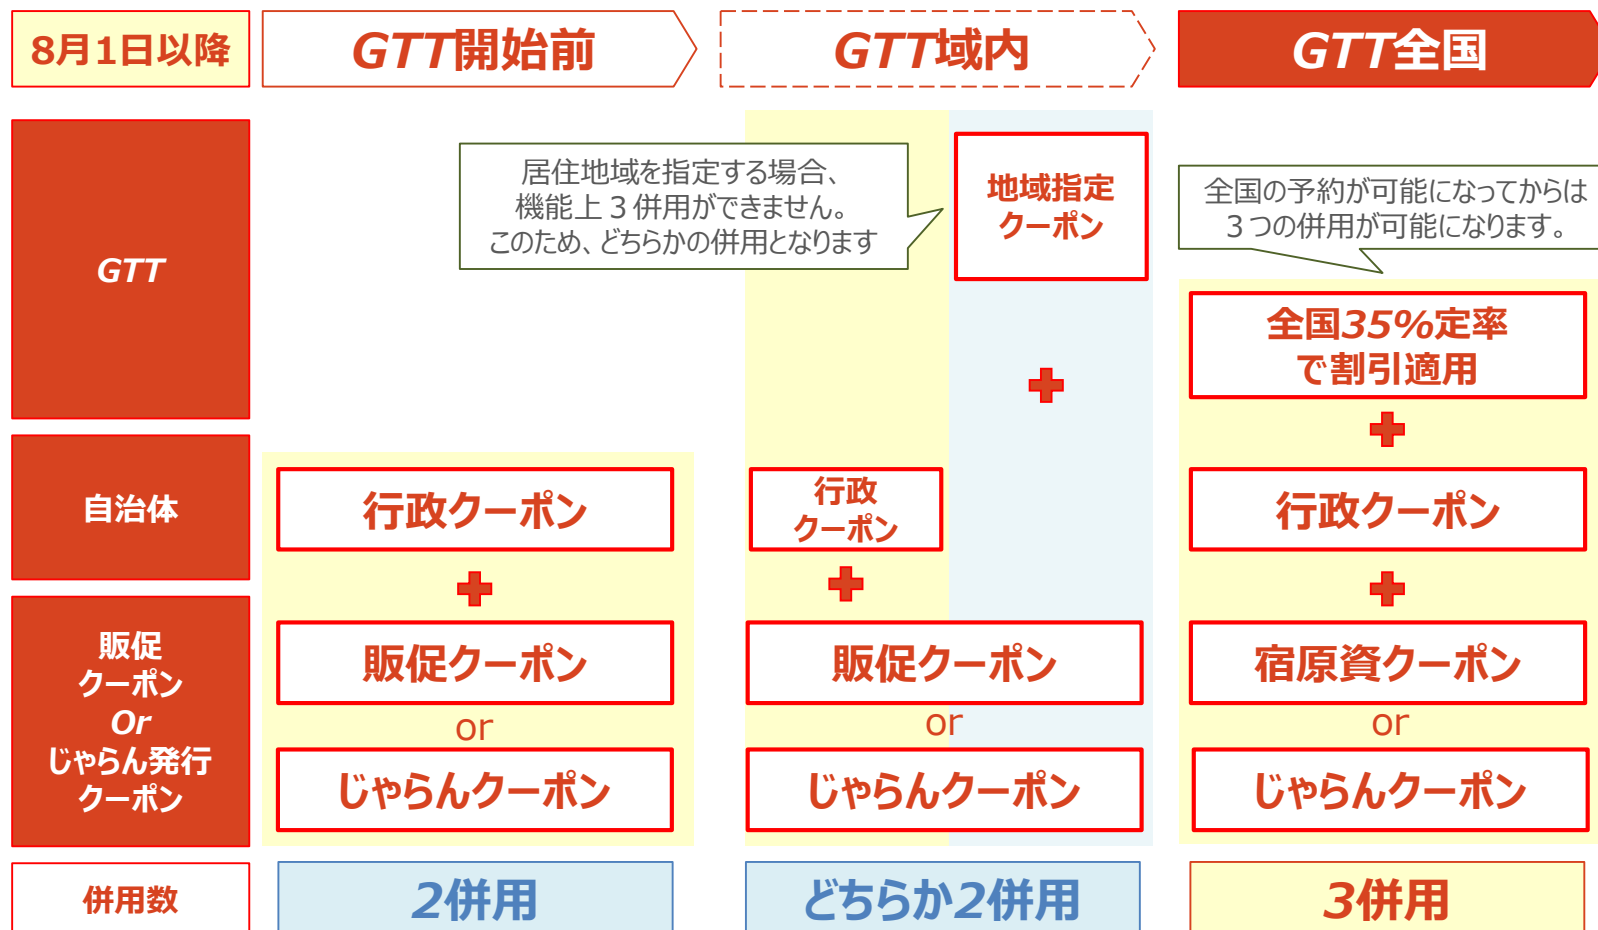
8月1日以降

GTT開始前

GTT域内

GTT全国

GTT

居住地域を指定する場合、機能上３併用ができません。このため、どちらかの併用となります

地域指定クーポン

全国の予約が可能になってからは３つの併用が可能になります。

全国35%定率で割引適用

自治体

行政クーポン

行政クーポン

行政クーポン

販促クーポン Or じゃらん発行クーポン

販促クーポン

or

じゃらんクーポン

販促クーポン

or

じゃらんクーポン

宿原資クーポン

or

じゃらんクーポン

併用数

2併用

どちらか2併用

3併用